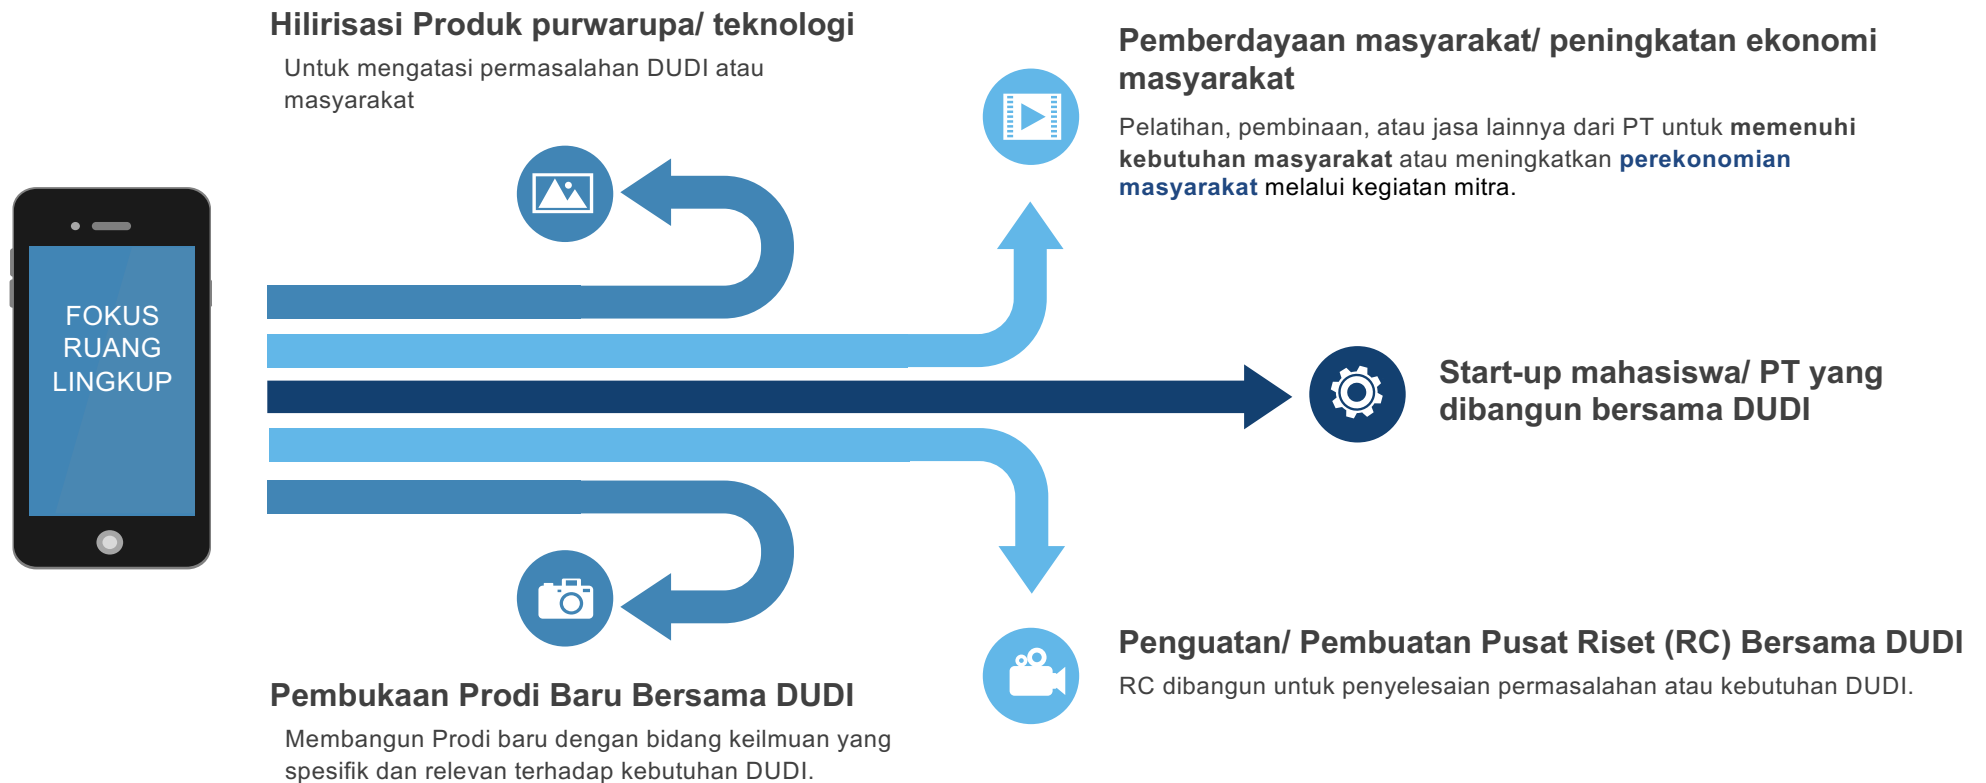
FOKUS RUANG LINGKUP

Hilirisasi Produk purwarupa/ teknologi

Untuk mengatasi permasalahan DUDI atau masyarakat

Pemberdayaan masyarakat/ peningkatan ekonomi masyarakat

Pelatihan, pembinaan, atau jasa lainnya dari PT untuk **memenuhi kebutuhan masyarakat** atau meningkatkan **perekonomian masyarakat** melalui kegiatan mitra.

Start-up mahasiswa/ PT yang dibangun bersama DUDI

Penguatan/ Pembuatan Pusat Riset (RC) Bersama DUDI

RC dibangun untuk penyelesaian permasalahan atau kebutuhan DUDI.

Pembukaan Prodi Baru Bersama DUDI

Membangun Prodi baru dengan bidang keilmuan yang spesifik dan relevan terhadap kebutuhan DUDI.